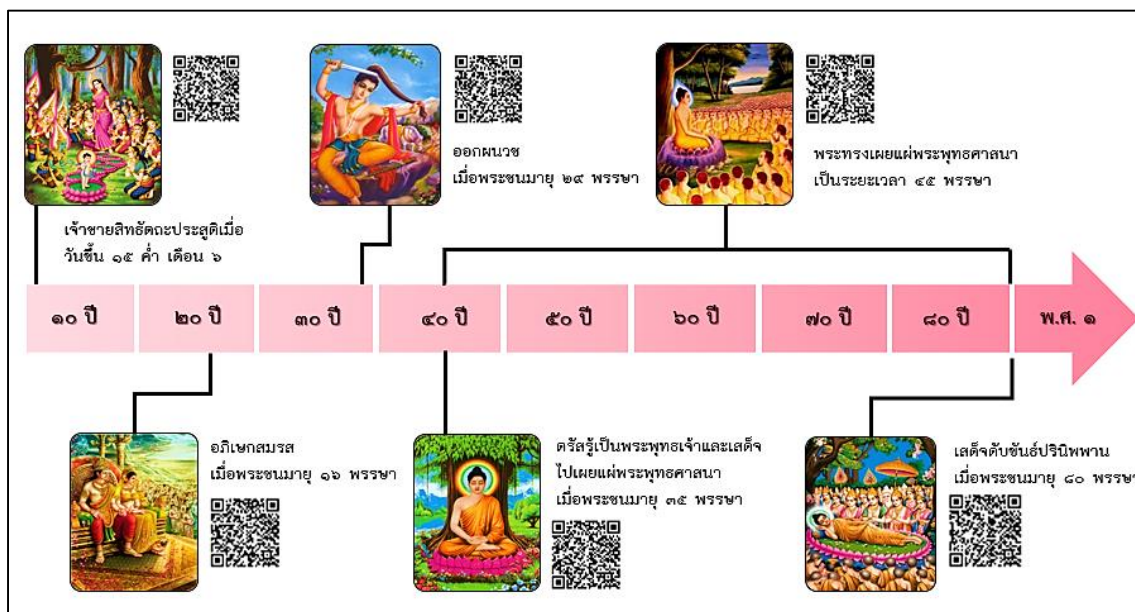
เจ้าชายสิทธัตถะประสูติเมื่อ วันขึ้น ๑๕ ค่ำ เดือน ๖

ออกผนวช เมื่อพระชนมายุ ๒๙ พรรษา

พระทรงเผยแผ่พระพุทธศาสนา เป็นระยะเวลา ๔๕ พรรษา

๑๐ ปี

๒๐ ปี

๓๐ ปี

๔๐ ปี

๕๐ ปี

๖๐ ปี

๗๐ ปี

๘๐ ปี

พ.ศ. ๑

อภิเษกสมรส เมื่อพระชนมายุ ๑๖ พรรษา

ตรัสรู้เป็นพระพุทธเจ้าและเสด็จไปเผยแผ่พระพุทธศาสนา เมื่อพระชนมายุ ๓๕ พรรษา

เสด็จดับขันธ์ปรินิพพาน เมื่อพระชนมายุ ๘๐ พรรษา